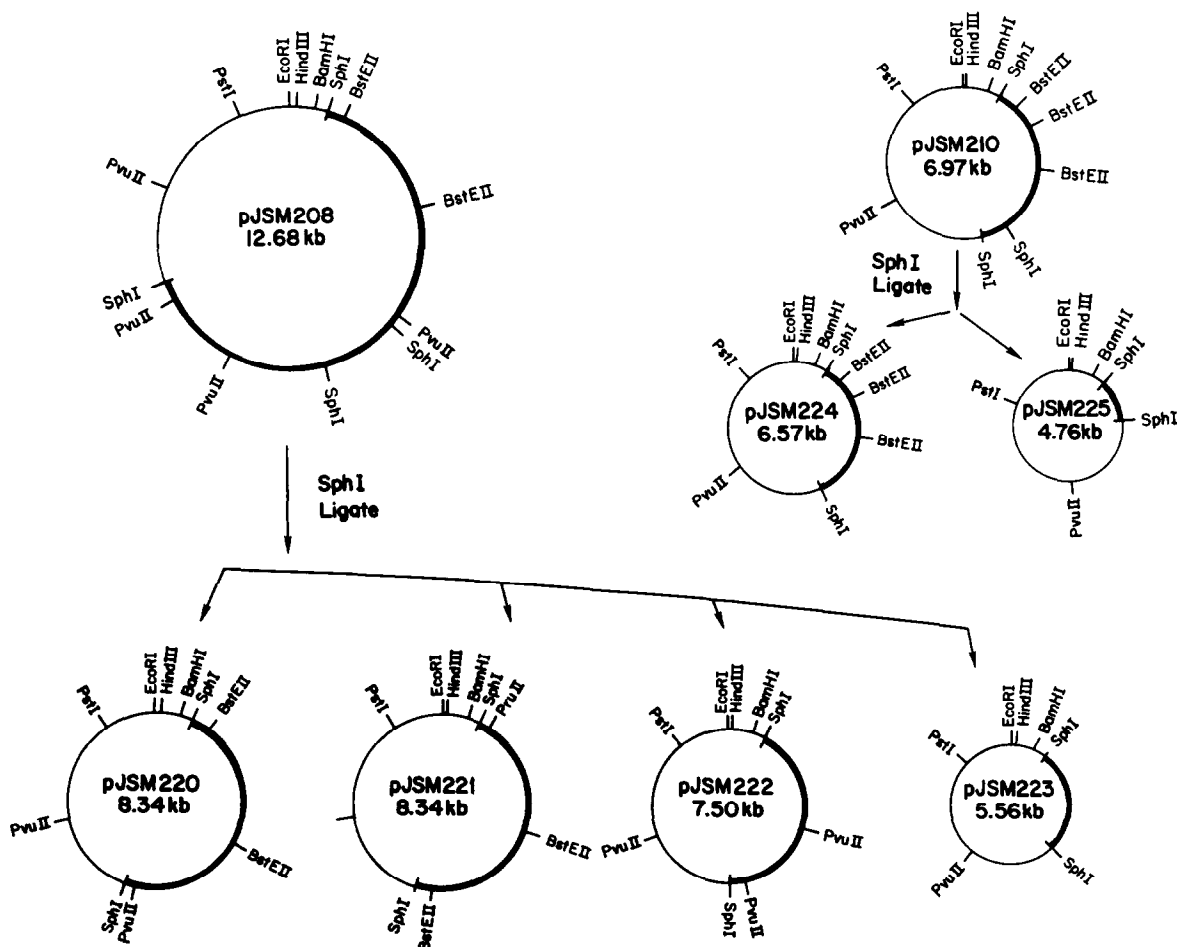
PstI
EcoRI
HindIII
BamHI
SphI
BstEII
PvuII
BstEII
pJSM208
12.68 kb
SphI
PvuII
PvuII
SphI
PvuII
SphI

SphI
Ligate

PstI
EcoRI
HindIII
BamHI
SphI
BstEII
BstEII
pJSM210
6.97 kb
BstEII
PvuII
SphI
SphI

SphI
Ligate

PstI
EcoRI
HindIII
BamHI
SphI
BstEII
BstEII
pJSM224
6.57 kb
BstEII
PvuII
SphI

EcoRI
HindIII
BamHI
SphI
PstI
pJSM225
4.76kb
SphI
PvuII

PstI
EcoRI
HindIII
BamHI
SphI
BstEII
pJSM220
8.34 kb
PvuII
BstEII
SphI
PvuII

PstI
EcoRI
HindIII
BamHI
SphI
PvuII
pJSM221
8.34 kb
BstEII
SphI
BstEII

PstI
EcoRI
HindIII
BamHI
SphI
pJSM222
7.50 kb
PvuII
PvuII
SphI
PvuII

PstI
EcoRI
HindIII
BamHI
SphI
pJSM223
5.56 kb
PvuII
SphI